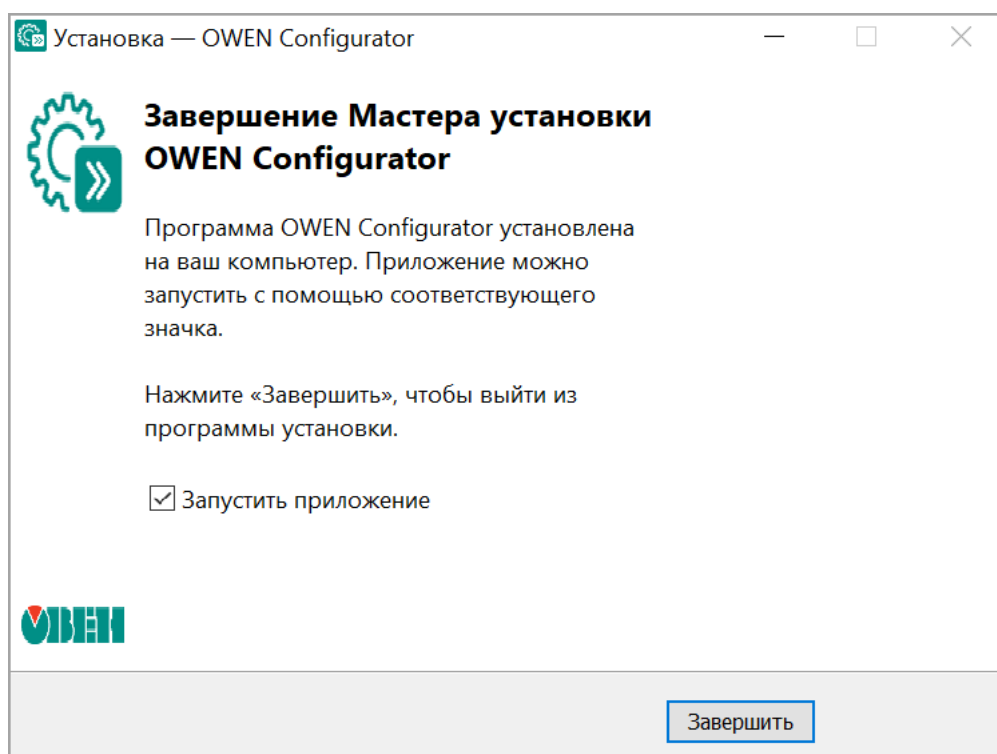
Установка — OWEN Configurator

Завершение Мастера установки OWEN Configurator

Программа OWEN Configurator установлена на ваш компьютер. Приложение можно запустить с помощью соответствующего значка.

Нажмите «Завершить», чтобы выйти из программы установки.

☑ Запустить приложение

ОВЕН

Завершить